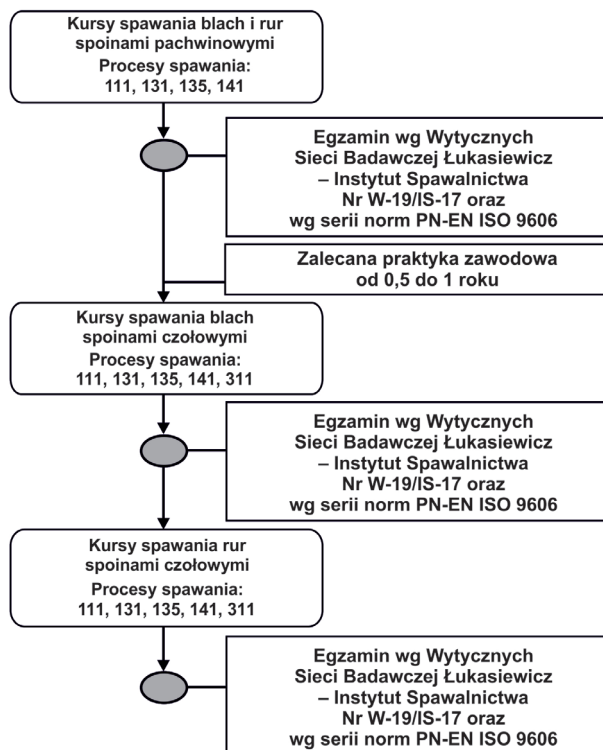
Kursy spawania blach i rur spoinami pachwinowymi
Procesy spawania:
111, 131, 135, 141

Egzamin wg Wytycznych Sieci Badawczej Łukasiewicz – Instytut Spawalnictwa Nr W-19/IS-17 oraz wg serii norm PN-EN ISO 9606

Zalecana praktyka zawodowa od 0,5 do 1 roku

Kursy spawania blach spoinami czołowymi
Procesy spawania:
111, 131, 135, 141, 311

Egzamin wg Wytycznych Sieci Badawczej Łukasiewicz – Instytut Spawalnictwa Nr W-19/IS-17 oraz wg serii norm PN-EN ISO 9606

Kursy spawania rur spoinami czołowymi
Procesy spawania:
111, 131, 135, 141, 311

Egzamin wg Wytycznych Sieci Badawczej Łukasiewicz – Instytut Spawalnictwa Nr W-19/IS-17 oraz wg serii norm PN-EN ISO 9606